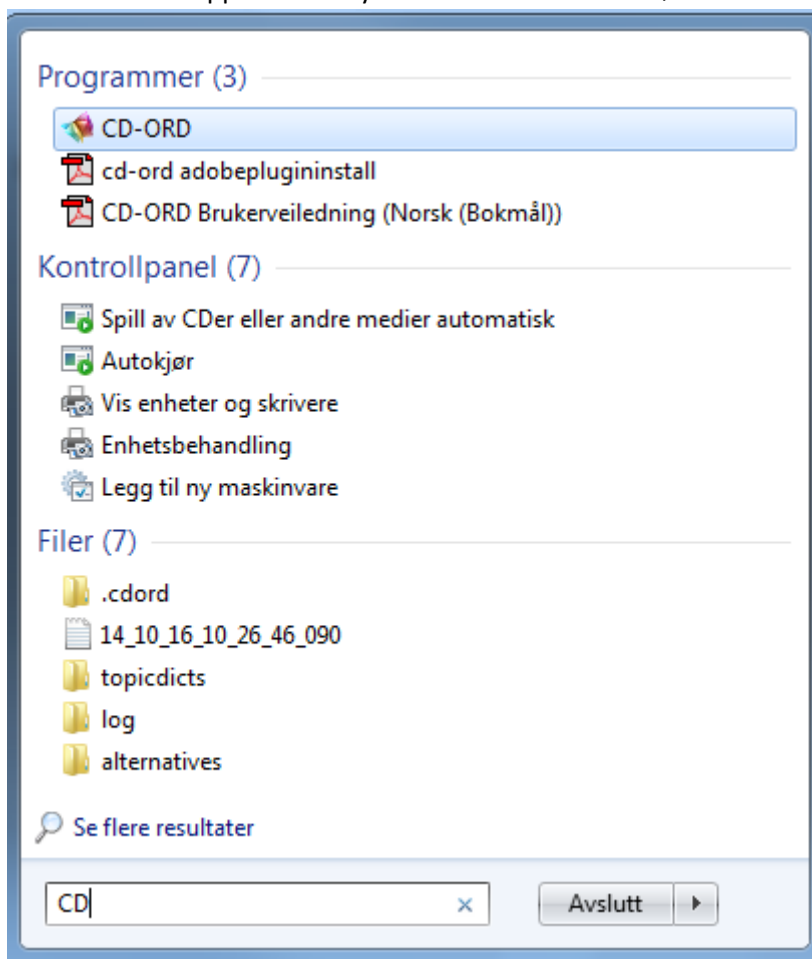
Programmer (3)

CD-ORD

cd-ord adobeplugininstall

CD-ORD Brukerveiledning (Norsk (Bokmål))

Kontrollpanel (7)

Spill av CDer eller andre medier automatisk

Autokjør

Vis enheter og skrivere

Enhetsbehandling

Legg til ny maskinvare

Filer (7)

.cdord

14_10_16_10_26_46_090

topicdicts

log

alternatives

Se flere resultater

CD

×

Avslutt